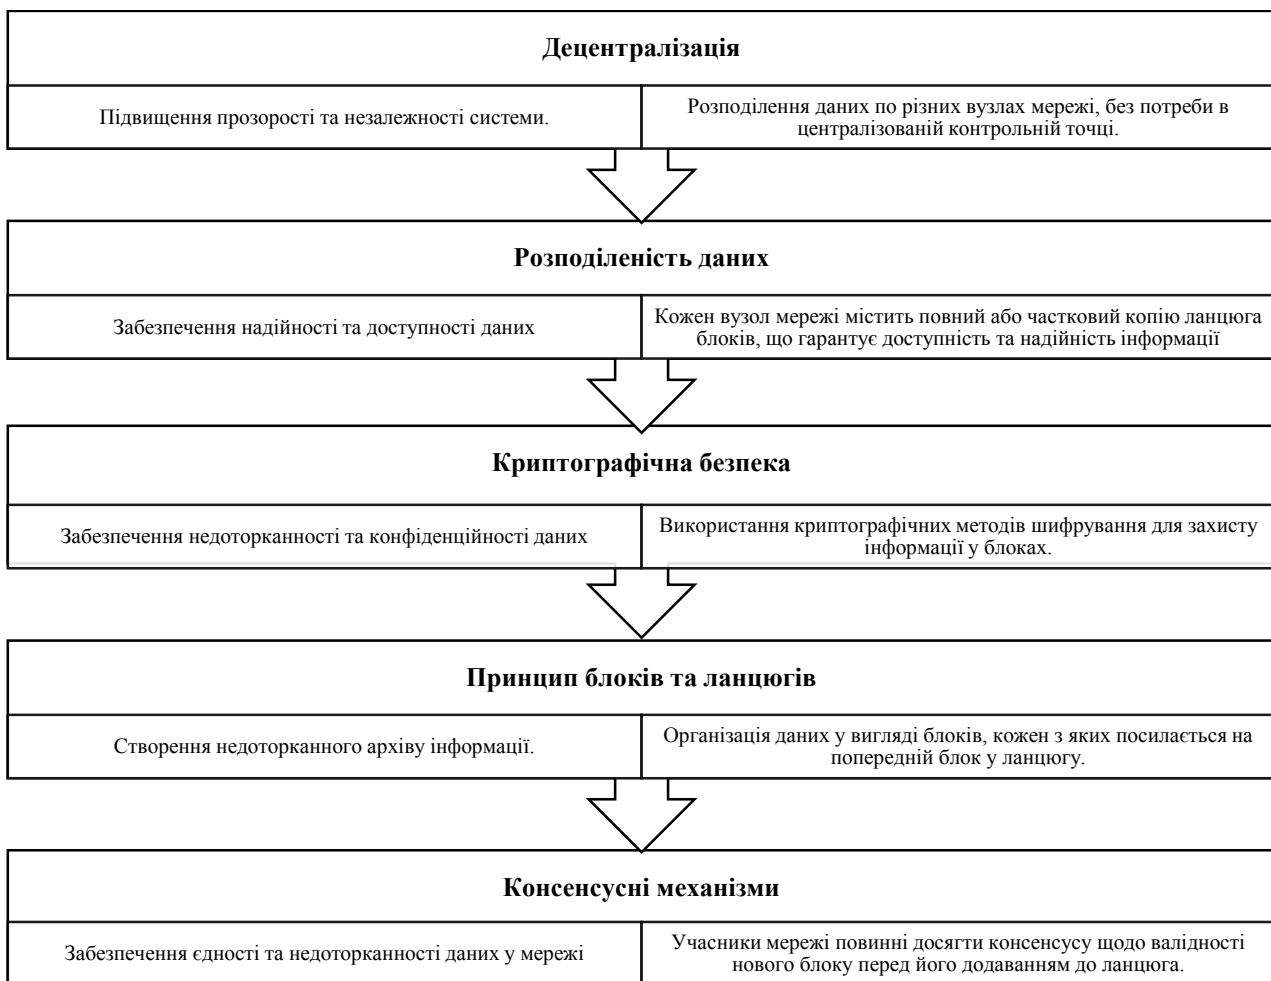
Децентралізація

Підвищення прозорості та незалежності системи.

Розподілення даних по різних вузлах мережі, без потреби в централізованій контрольній точці.

Розподіленість даних

Забезпечення надійності та доступності даних

Кожен вузол мережі містить повний або частковий копію ланцюга блоків, що гарантує доступність та надійність інформації

Криптографічна безпека

Забезпечення недоторканності та конфіденційності даних

Використання криптографічних методів шифрування для захисту інформації у блоках.

Принцип блоків та ланцюгів

Створення недоторканного архіву інформації.

Організація даних у вигляді блоків, кожен з яких посилається на попередній блок у ланцюгу.

Консенсусні механізми

Забезпечення єдності та недоторканності даних у мережі

Учасники мережі повинні досягти консенсусу щодо валідності нового блоку перед його додаванням до ланцюга.